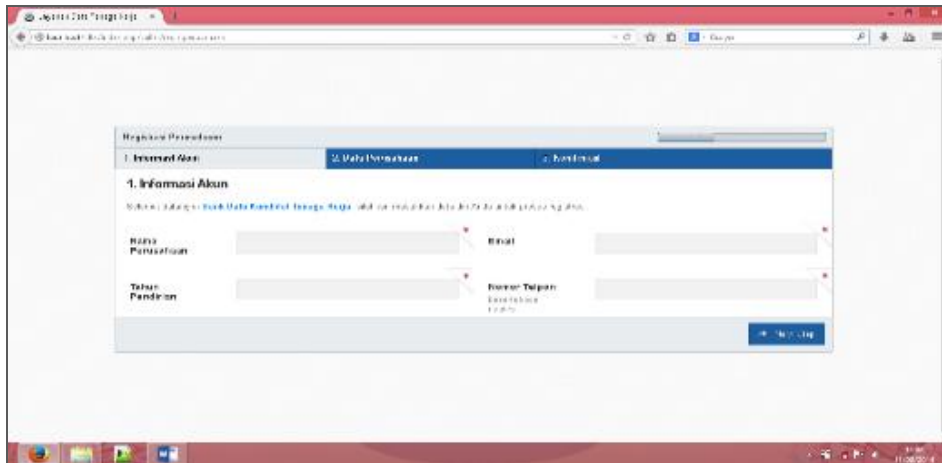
Aplikasi Data Tenaga Kerja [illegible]

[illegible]

Registrasi Perusahaan

1. Informasi Akun

2. Data Perusahaan

3. Konfirmasi

1. Informasi Akun

Selamat datang di Bank Data Kandidat Tenaga Kerja. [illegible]

Nama Perusahaan

Email

Tahun Pendirian

Nomor Telpon

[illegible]

Lanjut